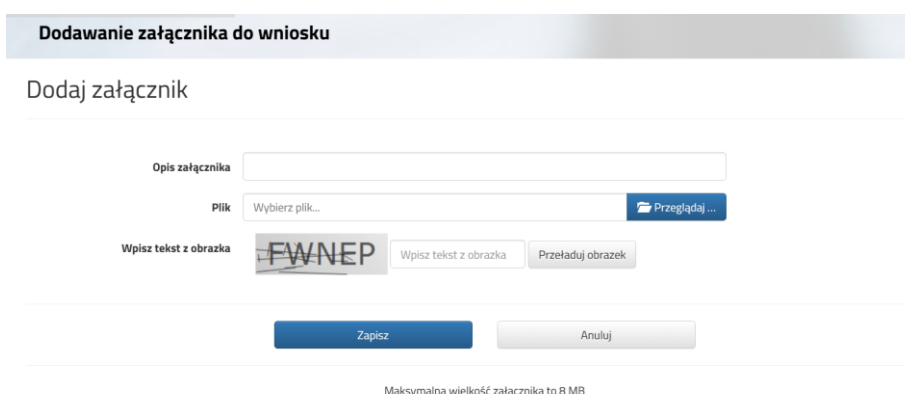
Dodawanie załącznika do wniosku

Dodaj załącznik

Opis załącznika

Plik Wybierz plik... Przeglądaj ...

Wpisz tekst z obrazka FWNEP Wpisz tekst z obrazka Przeładuj obrazek

Zapisz Anuluj

Maksymalna wielkość załącznika to 8 MB